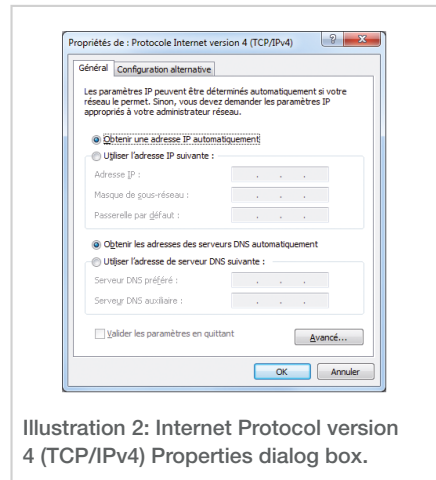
Propriétés de : Protocole Internet version 4 (TCP/IPv4)

?

x

Général

Configuration alternative

Les paramètres IP peuvent être déterminés automatiquement si votre réseau le permet. Sinon, vous devez demander les paramètres IP appropriés à votre administrateur réseau.

Obtenir une adresse IP automatiquement

Utiliser l'adresse IP suivante :

Adresse IP :

Masque de sous-réseau :

Passerelle par défaut :

Obtenir les adresses des serveurs DNS automatiquement

Utiliser l'adresse de serveur DNS suivante :

Serveur DNS préféré :

Serveur DNS auxiliaire :

Valider les paramètres en quittant

Avancé...

OK

Annuler

Illustration 2: Internet Protocol version 4 (TCP/IPv4) Properties dialog box.